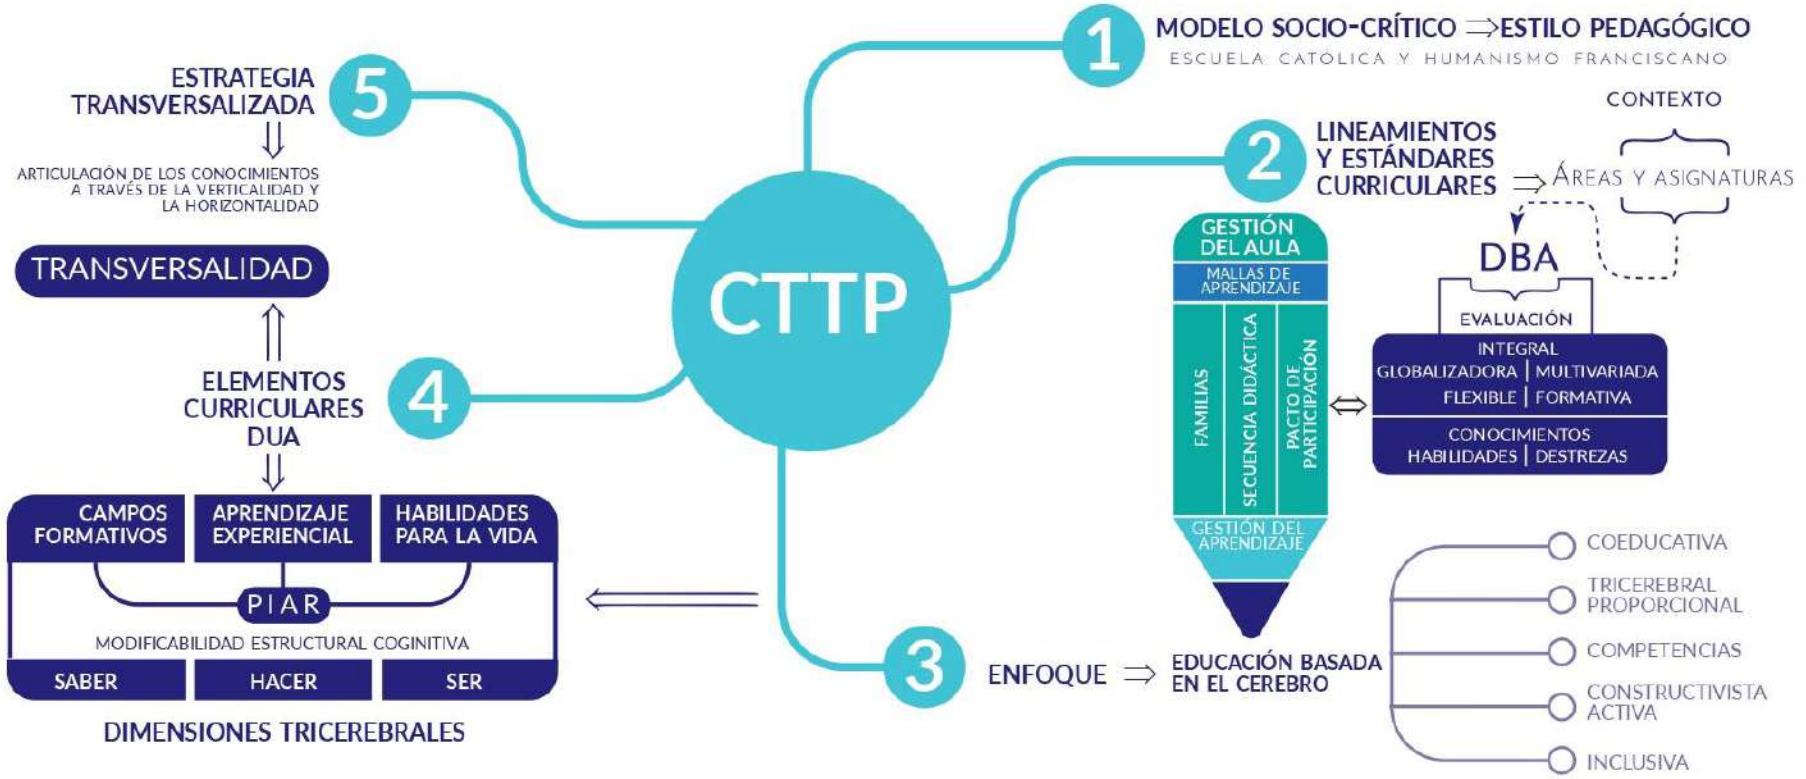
CTTP

1 MODELO SOCIO-CRÍTICO $\Rightarrow$ ESTILO PEDAGÓGICO
ESCUELA CATÓLICA Y HUMANISMO FRANCISCANO

2 LINEAMIENTOS Y ESTÁNDARES CURRICULARES $\Rightarrow$ ÁREAS Y ASIGNATURAS

CONTEXTO

DBA

EVALUACIÓN

INTEGRAL
GLOBALIZADORA | MULTIVARIADA
FLEXIBLE | FORMATIVA

CONOCIMIENTOS
HABILIDADES | DESTREZAS

GESTIÓN DEL AULA
MALLAS DE APRENDIZAJE
FAMILIAS
SECUENCIA DIDÁCTICA
PACTO DE PARTICIPACIÓN
GESTIÓN DEL APRENDIZAJE

3 ENFOQUE $\Rightarrow$ EDUCACIÓN BASADA EN EL CEREBRO

COEDUCATIVA
TRICEREBRAL PROPORCIONAL
COMPETENCIAS
CONSTRUCTIVISTA ACTIVA
INCLUSIVA

5 ESTRATEGIA TRANSVERSALIZADA
$\Downarrow$
ARTICULACIÓN DE LOS CONOCIMIENTOS A TRAVÉS DE LA VERTICALIDAD Y LA HORIZONTALIDAD

TRANSVERSALIDAD
$\Uparrow$
4 ELEMENTOS CURRICULARES DUA
$\Downarrow$

CAMPOS FORMATIVOS
APRENDIZAJE EXPERIENCIAL
HABILIDADES PARA LA VIDA
PIAR
MODIFICABILIDAD ESTRUCTURAL COGNITIVA
SABER
HACER
SER

DIMENSIONES TRICEREBRALES